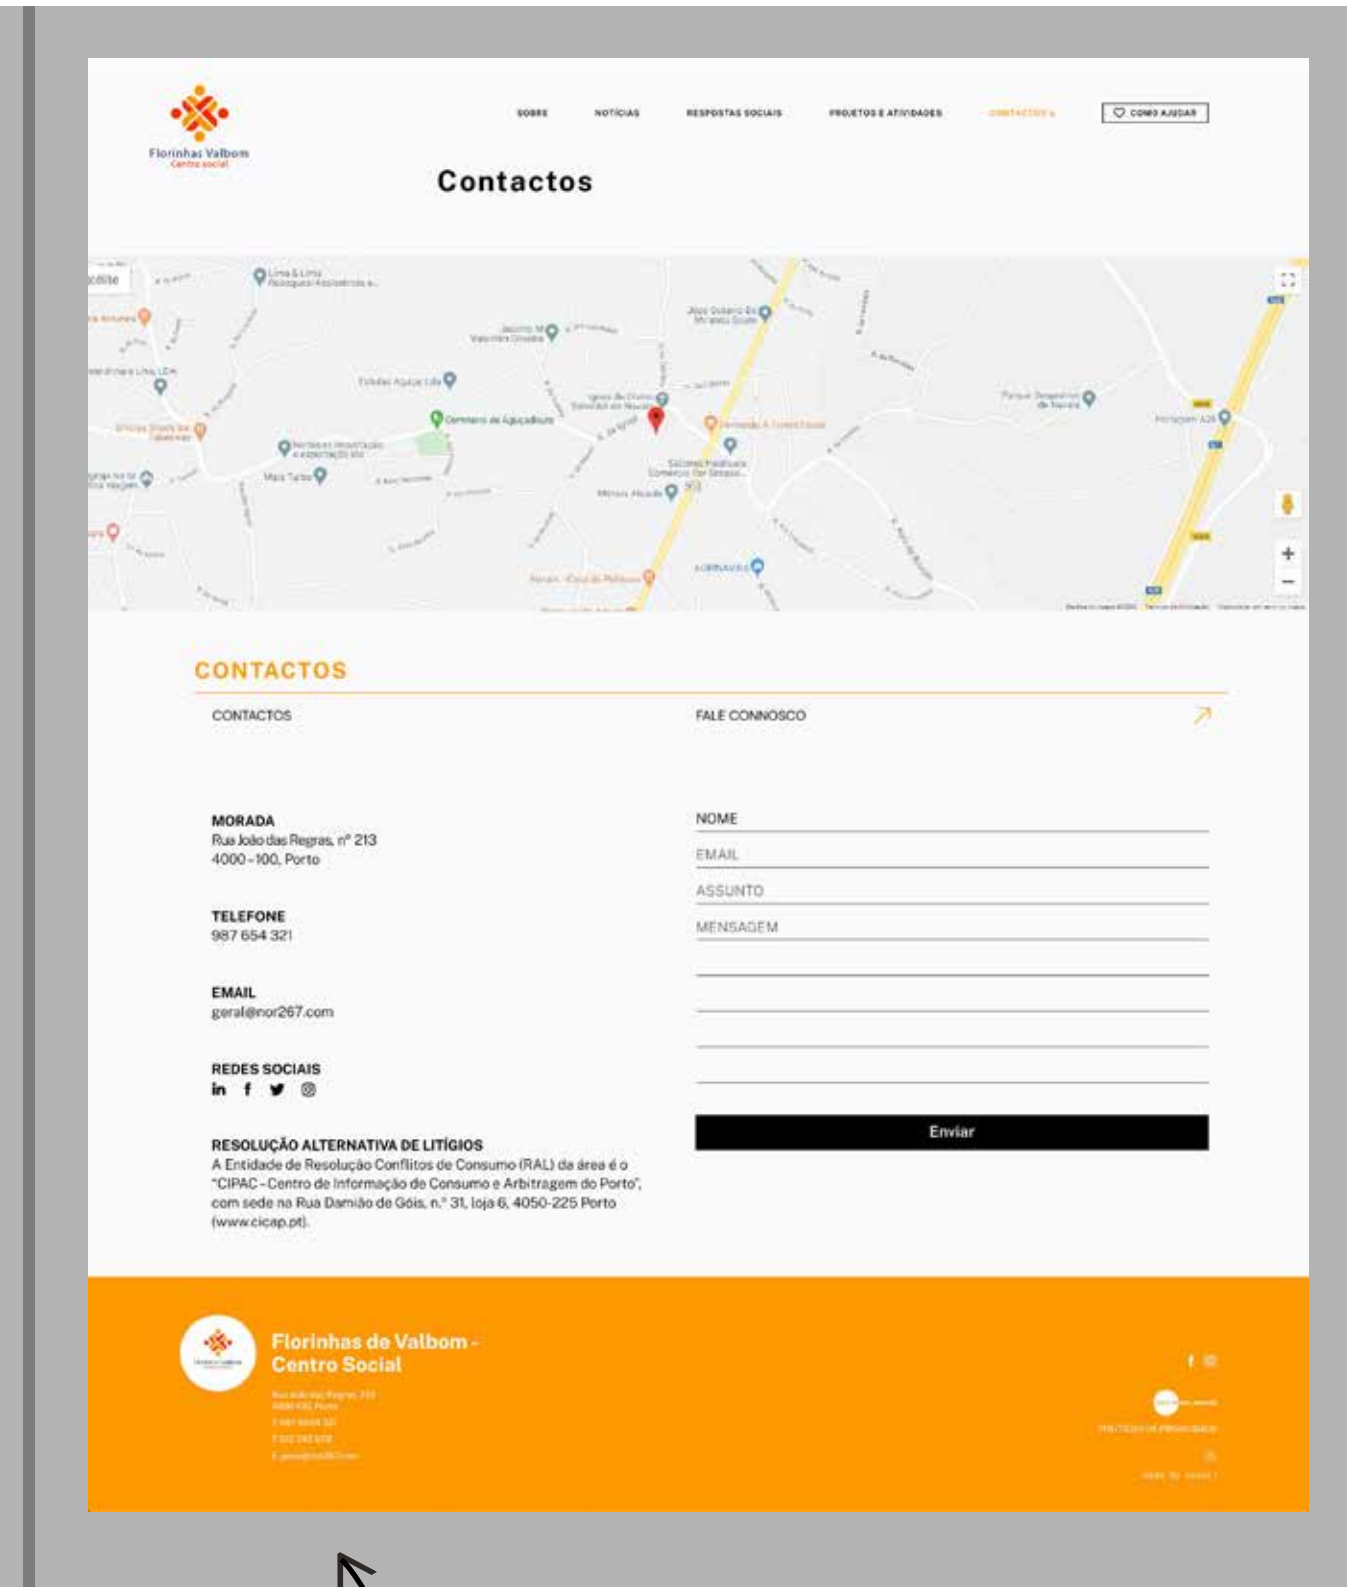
Florinhas Valbom
Centro social

SOBRE NOTÍCIAS RESPOSTAS SOCIAIS PROJETOS E ATIVIDADES CONTACTOS COMO AJUDAR

Contactos

CONTACTOS

CONTACTOS

FALE CONNOSCO

MORADA
Rua João das Regras, nº 213
4000-100, Porto

TELEFONE
987 654 321

EMAIL
geral@nor267.com

REDES SOCIAIS

RESOLUÇÃO ALTERNATIVA DE LITÍGIOS
A Entidade de Resolução Conflitos de Consumo (RAL) da área é o "CIPAC - Centro de Informação de Consumo e Arbitragem do Porto", com sede na Rua Damião de Góis, n.º 31, loja 6, 4050-225 Porto (www.cicap.pt).

NOME
EMAIL
ASSUNTO
MENSAGEM

Enviar

Florinhas de Valbom - Centro Social

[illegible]